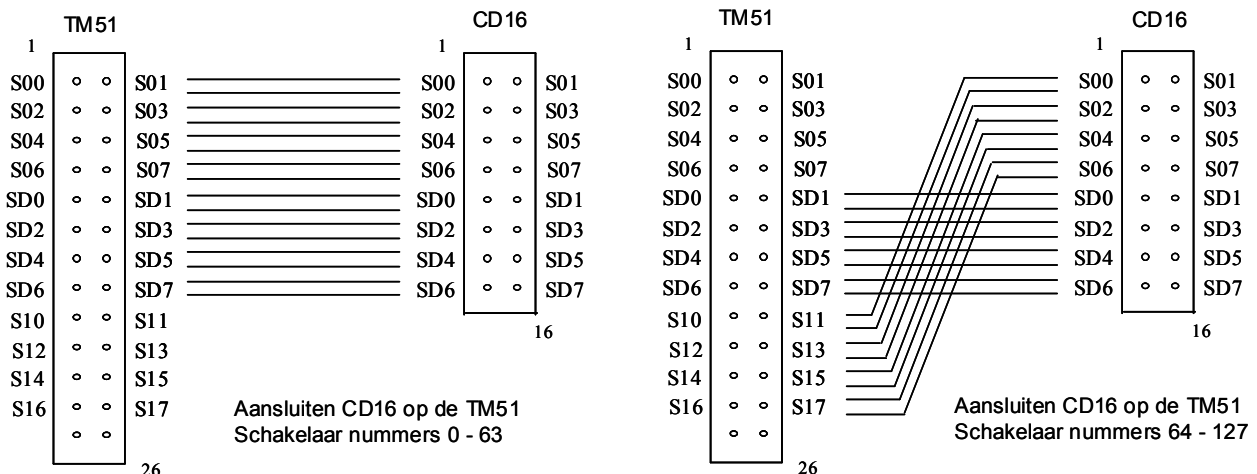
TM51

1

| S00 | ∘ ∘ | S01 |
|---|---|---|
| S02 | ∘ ∘ | S03 |
| S04 | ∘ ∘ | S05 |
| S06 | ∘ ∘ | S07 |
| SD0 | ∘ ∘ | SD1 |
| SD2 | ∘ ∘ | SD3 |
| SD4 | ∘ ∘ | SD5 |
| SD6 | ∘ ∘ | SD7 |
| S10 | ∘ ∘ | S11 |
| S12 | ∘ ∘ | S13 |
| S14 | ∘ ∘ | S15 |
| S16 | ∘ ∘ | S17 |
| | ∘ ∘ | |

26

CD16

1

| S00 | ∘ ∘ | S01 |
|---|---|---|
| S02 | ∘ ∘ | S03 |
| S04 | ∘ ∘ | S05 |
| S06 | ∘ ∘ | S07 |
| SD0 | ∘ ∘ | SD1 |
| SD2 | ∘ ∘ | SD3 |
| SD4 | ∘ ∘ | SD5 |
| SD6 | ∘ ∘ | SD7 |

16

Aansluiten CD16 op de TM51
Schakelaar nummers 0 - 63

TM51

1

| S00 | ∘ ∘ | S01 |
|---|---|---|
| S02 | ∘ ∘ | S03 |
| S04 | ∘ ∘ | S05 |
| S06 | ∘ ∘ | S07 |
| SD0 | ∘ ∘ | SD1 |
| SD2 | ∘ ∘ | SD3 |
| SD4 | ∘ ∘ | SD5 |
| SD6 | ∘ ∘ | SD7 |
| S10 | ∘ ∘ | S11 |
| S12 | ∘ ∘ | S13 |
| S14 | ∘ ∘ | S15 |
| S16 | ∘ ∘ | S17 |
| | ∘ ∘ | |

26

CD16

1

| S00 | ∘ ∘ | S01 |
|---|---|---|
| S02 | ∘ ∘ | S03 |
| S04 | ∘ ∘ | S05 |
| S06 | ∘ ∘ | S07 |
| SD0 | ∘ ∘ | SD1 |
| SD2 | ∘ ∘ | SD3 |
| SD4 | ∘ ∘ | SD5 |
| SD6 | ∘ ∘ | SD7 |

16

Aansluiten CD16 op de TM51
Schakelaar nummers 64 - 127